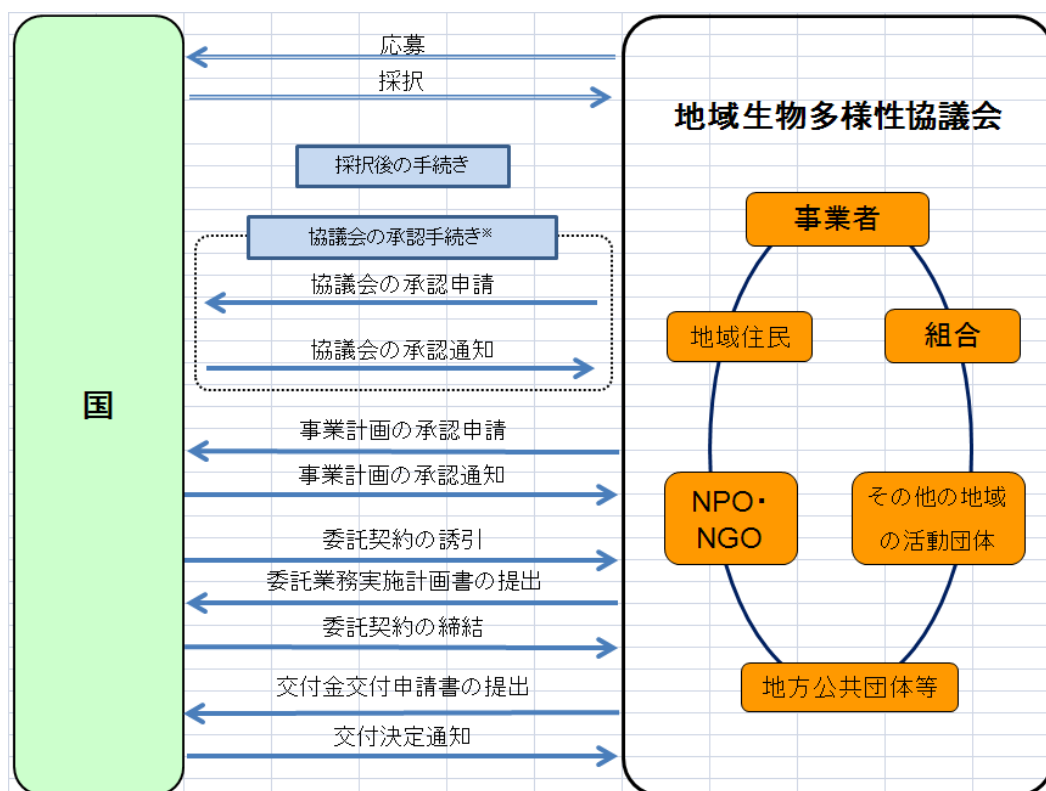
国

応募
採択

採択後の手続き

協議会の承認手続き※
協議会の承認申請
協議会の承認通知

事業計画の承認申請
事業計画の承認通知

委託契約の誘引
委託業務実施計画書の提出
委託契約の締結

交付金交付申請書の提出
交付決定通知

地域生物多様性協議会

事業者
地域住民
組合
NPO・NGO
その他の地域の活動団体
地方公共団体等